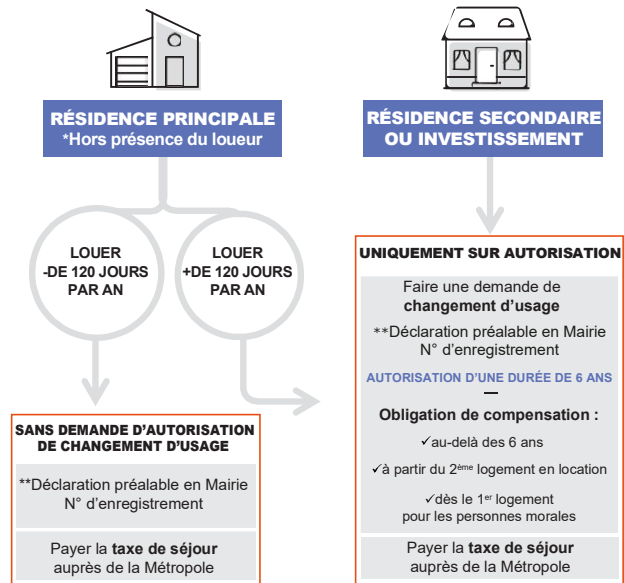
RÉSIDENCE PRINCIPALE
*Hors présence du loueur

RÉSIDENCE SECONDAIRE OU INVESTISSEMENT

LOUER -DE 120 JOURS PAR AN

LOUER +DE 120 JOURS PAR AN

SANS DEMANDE D'AUTORISATION DE CHANGEMENT D'USAGE

**Déclaration préalable en Mairie
N° d'enregistrement

Payer la **taxe de séjour** auprès de la Métropole

UNIQUEMENT SUR AUTORISATION

Faire une demande de **changement d'usage**

**Déclaration préalable en Mairie
N° d'enregistrement

AUTORISATION D'UNE DURÉE DE 6 ANS

Obligation de compensation :

✓au-delà des 6 ans

✓à partir du 2$^{ème}$ logement en location

✓dès le 1$^{er}$ logement pour les personnes morales

Payer la **taxe de séjour** auprès de la Métropole